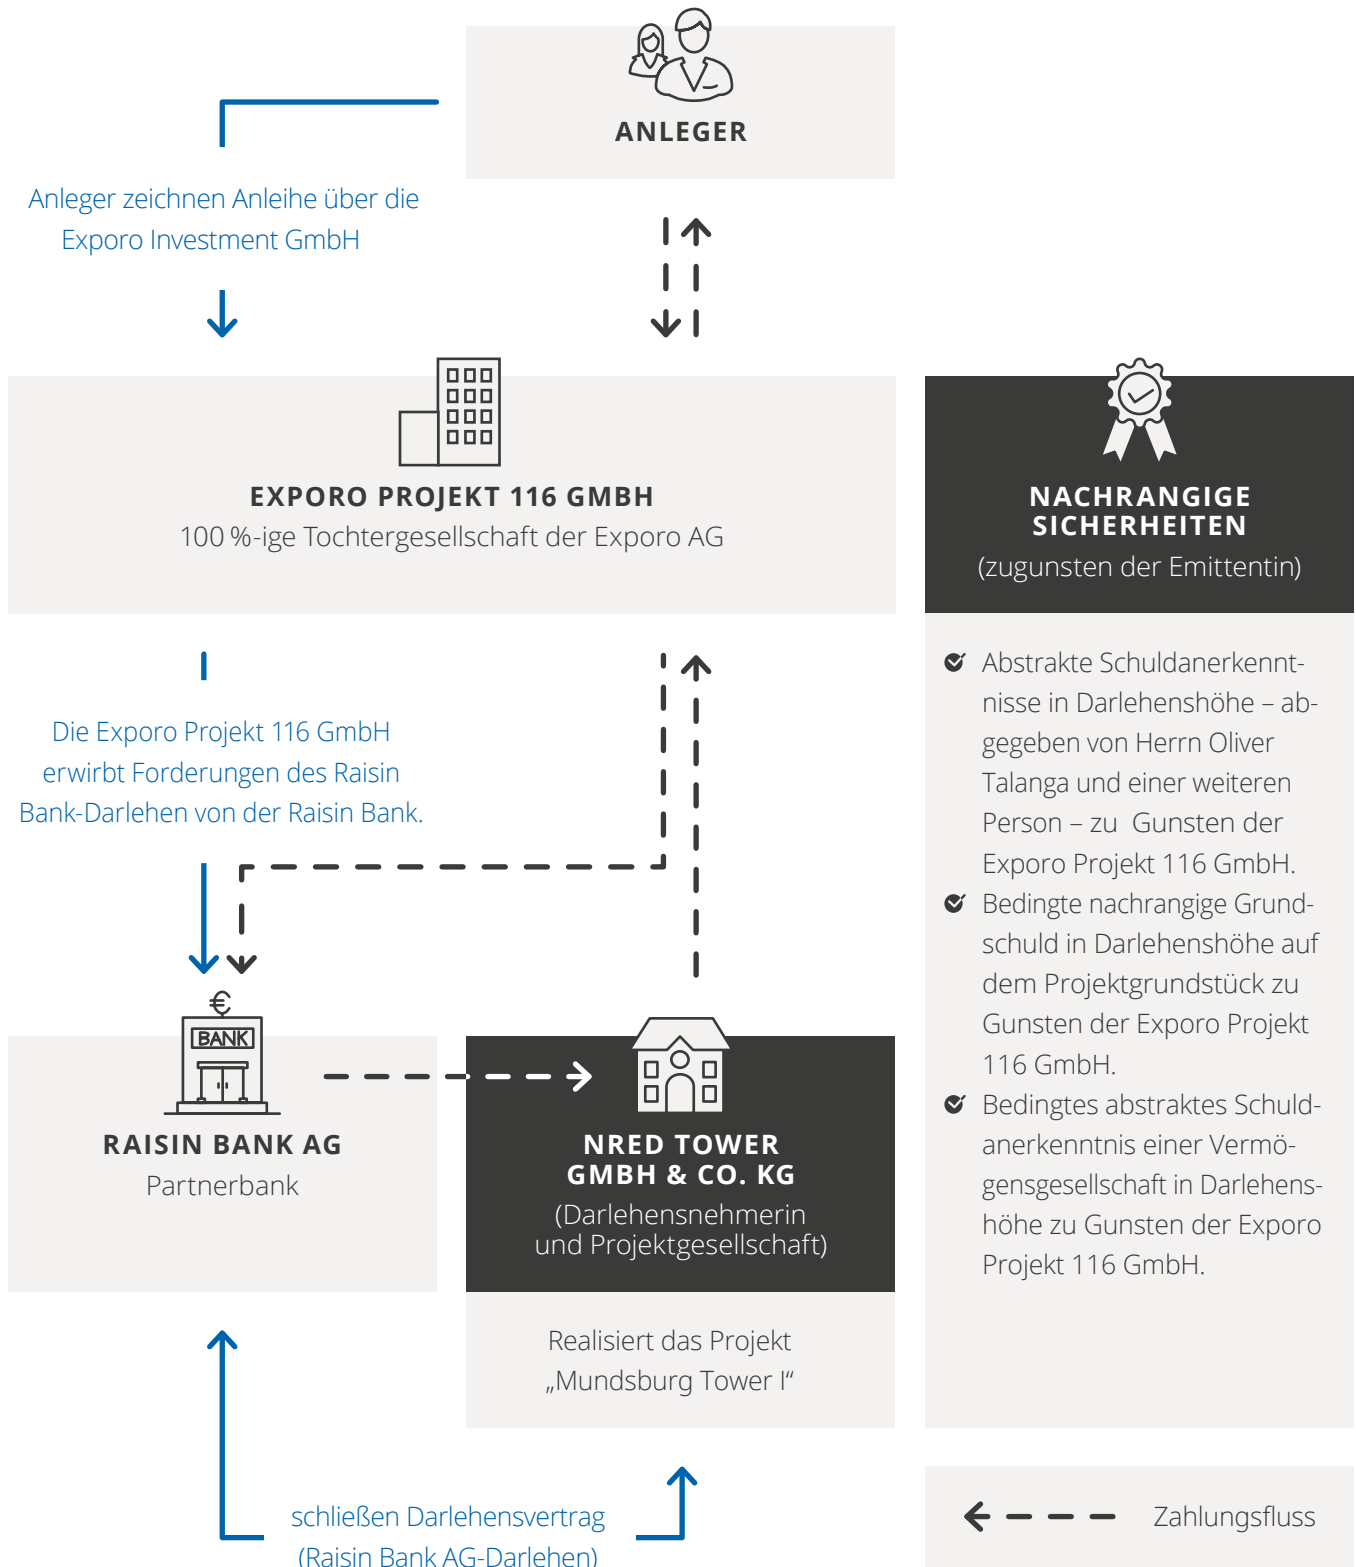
ANLEGER

Anleger zeichnen Anleihe über die Exporo Investment GmbH

EXPORO PROJEKT 116 GMBH
100 %-ige Tochtergesellschaft der Exporo AG

NACHRANGIGE SICHERHEITEN
(zugunsten der Emittentin)

Die Exporo Projekt 116 GmbH erwirbt Forderungen des Raisin Bank-Darlehen von der Raisin Bank.

Abstrakte Schuldanerkenntnisse in Darlehenshöhe – abgegeben von Herrn Oliver Talanga und einer weiteren Person – zu Gunsten der Exporo Projekt 116 GmbH.

Bedingte nachrangige Grundschuld in Darlehenshöhe auf dem Projektgrundstück zu Gunsten der Exporo Projekt 116 GmbH.

Bedingtes abstraktes Schuldanerkenntnis einer Vermögensgesellschaft in Darlehenshöhe zu Gunsten der Exporo Projekt 116 GmbH.

€
BANK

RAISIN BANK AG
Partnerbank

NRED TOWER GMBH & CO. KG
(Darlehensnehmerin und Projektgesellschaft)

Realisiert das Projekt „Mundsburg Tower I“

schließen Darlehensvertrag (Raisin Bank AG-Darlehen)

Zahlungsfluss